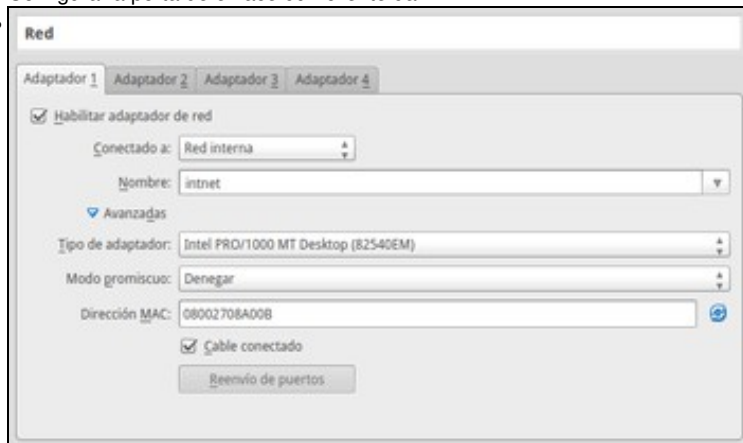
Red

Adaptador 1 | Adaptador 2 | Adaptador 3 | Adaptador 4

Habilitar adaptador de red

Conectado a: Red interna

Nombre: intnet

Avanzadas

Tipo de adaptador: Intel PRO/1000 MT Desktop (82540EM)

Modo promiscuo: Denegar

Dirección MAC: 08002708A00B

Cable conectado

Reenvío de puertos